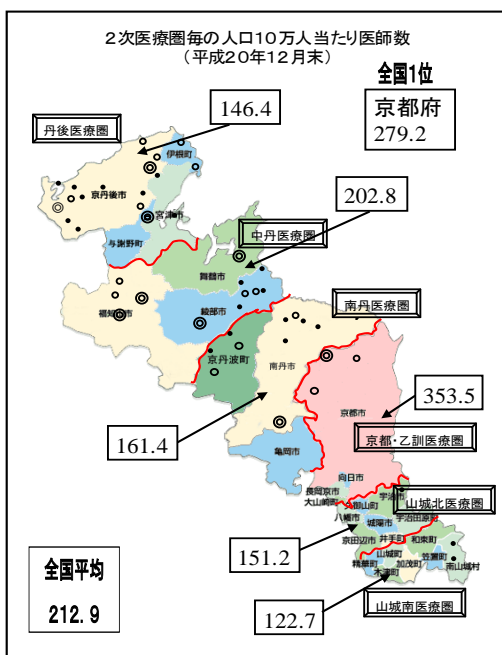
2次医療圏毎の人口10万人当たり医師数
（平成20年12月末）

全国1位
京都府
279.2

丹後医療圏
146.4

伊根町
京丹後市
宮津市
与謝野町

202.8
中丹医療圏
舞鶴市
福知山市
綾部市

南丹医療圏
京丹波町
南丹市

353.5
京都市
京都・乙訓医療圏

161.4
亀岡市

向日市
長岡京市
大山崎町
宇治市
山城北医療圏
久御山町
八幡市
城陽市
宇治田原町
京田辺市
井手町
和束町
151.2
山城町
笠置町
精華町
加茂町
南山城村
木津町

全国平均
212.9

122.7
山城南医療圏